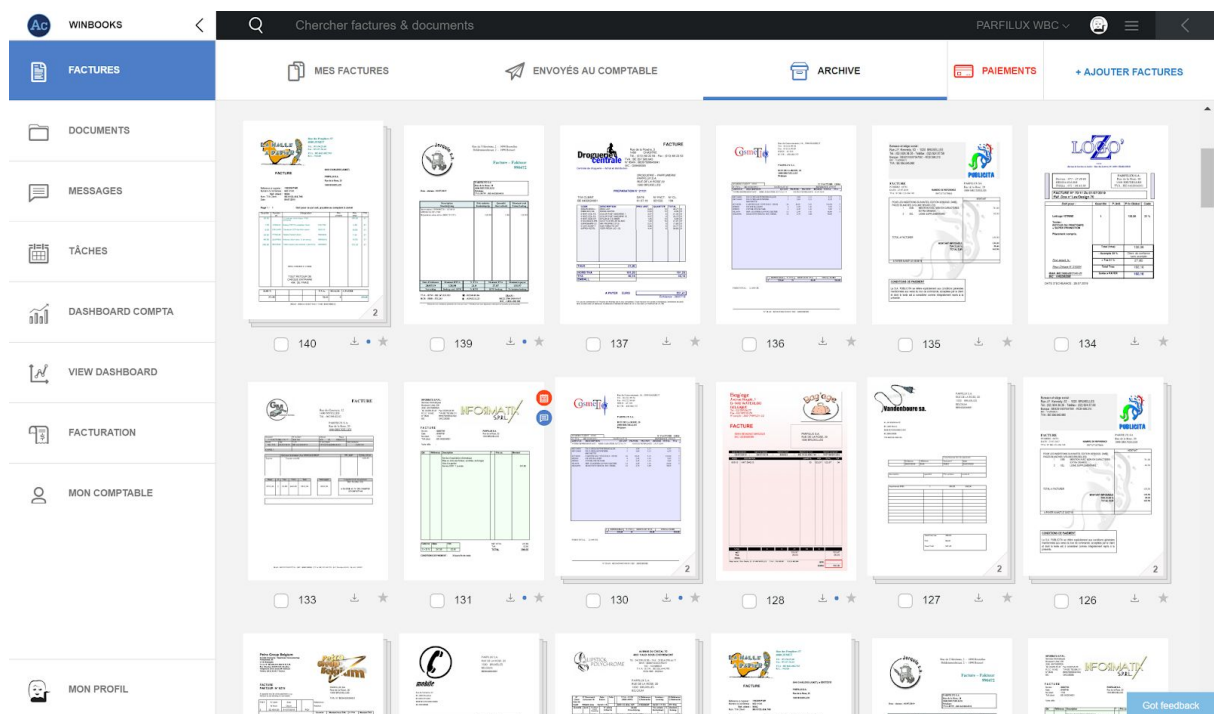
Ac WINBOOKS

Chercher factures & documents

PARFILUX WBC

FACTURES

DOCUMENTS

MESSAGES

TÂCHES

DASHBOARD COMPTA

VIEW DASHBOARD

FACTURATION

MON COMPTABLE

MON PROFIL

MES FACTURES

ENVOYÉS AU COMPTABLE

ARCHIVE

PAIEMENTS

+ AJOUTER FACTURES

2

140

139

137

136

135

134

2

2

2

133

131

130

128

127

126

Got feedback